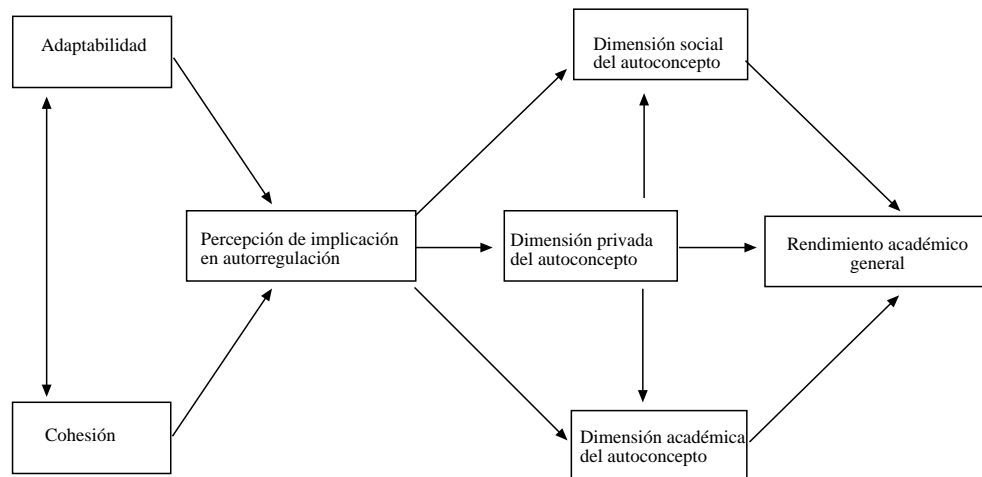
Adaptabilidad

Cohesión

Percepción de implicación en autorregulación

Dimensión social del autoconcepto

Dimensión privada del autoconcepto

Dimensión académica del autoconcepto

Rendimiento académico general